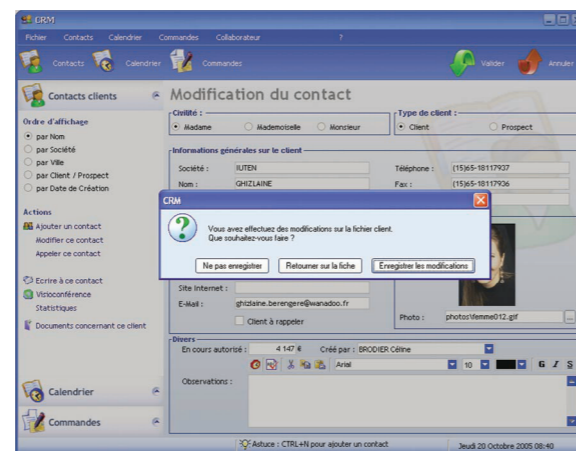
CRM

Fichier Contacts Calendrier Commandes Collaborateur ?

Contacts Calendrier Commandes

Valider Annuler

Contacts clients

Ordre d'affichage

par Nom

par Société

par Ville

par Client / Prospect

par Date de Création

Actions

Ajouter un contact

Modifier ce contact

Appeler ce contact

Ecrire à ce contact

Visioconférence

Statistiques

Documents concernant ce client

Calendrier

Commandes

Modification du contact

Civilité :

Madame Mademoiselle Monsieur

Type de client :

Client Prospect

Informations générales sur le client

Société : IUTEN

Nom : GHIZLAINE

Téléphone : (15)65-18117937

Fax : (15)65-18117936

CRM

Vous avez effectué des modifications sur la fichier client.
Que souhaitez-vous faire ?

Ne pas enregistrer Retourner sur la fiche Enregistrer les modifications

Site Internet :

E-Mail : ghizlaine.berengere@wanadoo.fr

Client à rappeler

Photo : photos\femme012.gif

Divers

En cours autorisé : 4 147 € Créé par : BRODIER Céline

Arial 10 G I S

Observations :

Astuce : CTRL+N pour ajouter un contact

Jeudi 20 Octobre 2005 08:40